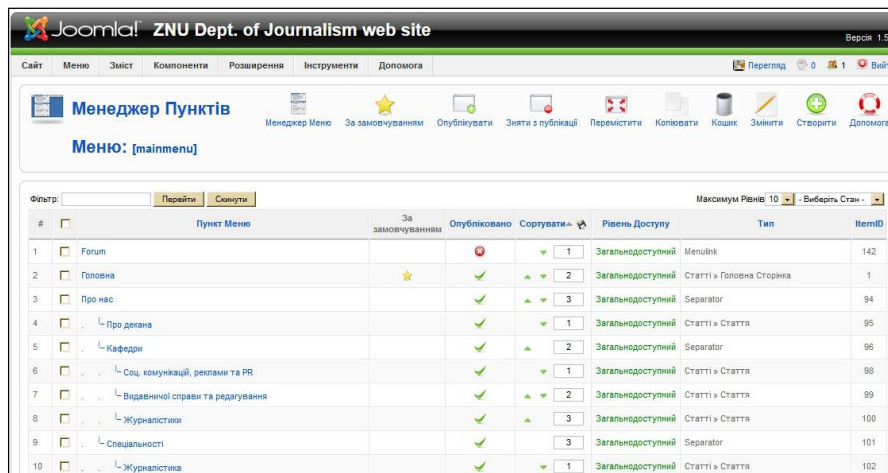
Joomla! ZNU Dept. of Journalism web site

Версія 1.5

Сайт Меню Зміст Компоненти Розширення Інструменти Допомога

Перегляд 0 1 Вийти

Менеджер Пунктів

Меню: [mainmenu]

Менеджер Меню За замовчуванням Опублікувати Зняти з публікації Перемістити Копіювати Кошик Змінити Створити Допомога

Фільтр: Перейти Скинути

Максимум Рівнів 10 - Виберіть Стан -

| # | | Пункт Меню | За замовчуванням | Опубліковано | Сортувати | Рівень Доступу | Тип | ItemID |
|---|---|---|---|---|---|---|---|---|
| 1 | | Forum | | | 1 | Загальнодоступний | Menulink | 142 |
| 2 | | Головна | | | 2 | Загальнодоступний | Статті » Головна Сторінка | 1 |
| 3 | | Про нас | | | 3 | Загальнодоступний | Separator | 94 |
| 4 | | Про декана | | | 1 | Загальнодоступний | Статті » Стаття | 95 |
| 5 | | Кафедри | | | 2 | Загальнодоступний | Separator | 96 |
| 6 | | Соц. комунікацій, реклами та PR | | | 1 | Загальнодоступний | Статті » Стаття | 98 |
| 7 | | Видавничої справи та редагування | | | 2 | Загальнодоступний | Статті » Стаття | 99 |
| 8 | | Журналістики | | | 3 | Загальнодоступний | Статті » Стаття | 100 |
| 9 | | Спеціальності | | | 3 | Загальнодоступний | Separator | 101 |
| 10 | | Журналістика | | | 1 | Загальнодоступний | Статті » Стаття | 102 |